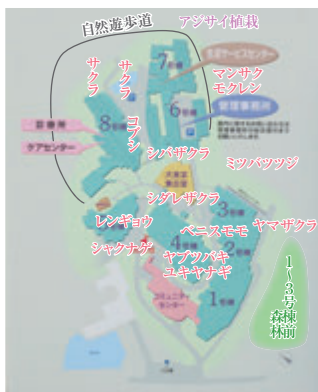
自然遊歩道

アジサイ植栽

サクラ

サクラ

7号棟

生活サービスセンター

マンサク

モクレン

6号棟

管理事務所

8号棟

診療所

ケアセンター

コブシ

シバザクラ

ミツバツツジ

シダレザクラ

3号棟

レンギョウ

ベニスモモ

ヤマザクラ

4号棟

2号棟

シャクナゲ

ヤブツバキ

ユキヤナギ

1号棟

コミュニティーセンター

1〜3号棟前森林